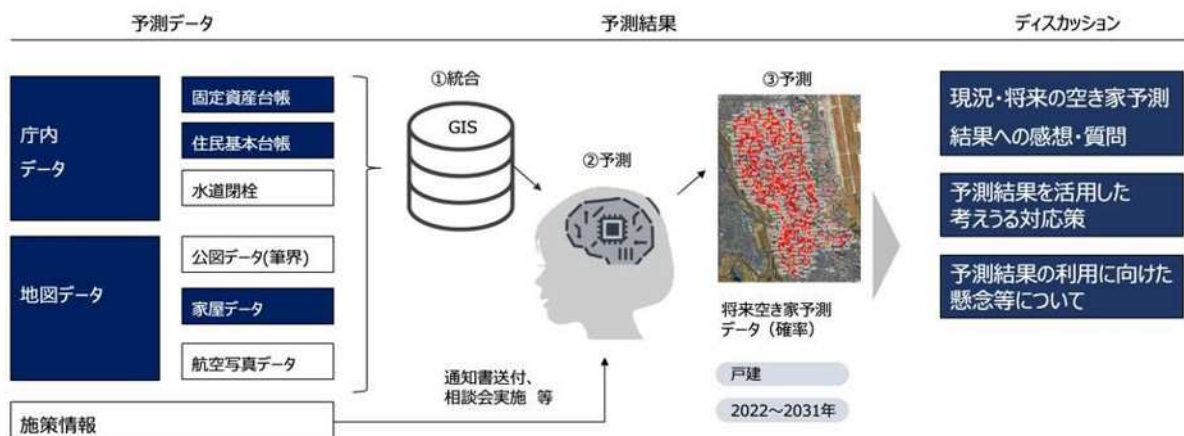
予測データ

予測結果

ディスカッション

庁内データ

固定資産台帳

住民基本台帳

水道閉栓

地図データ

公図データ(筆界)

家屋データ

航空写真データ

施策情報

①統合

GIS

②予測

通知書送付、相談会実施 等

③予測

将来空き家予測データ（確率）

戸建

2022～2031年

現況・将来の空き家予測結果への感想・質問

予測結果を活用した考えうる対応策

予測結果の利用に向けた懸念等について